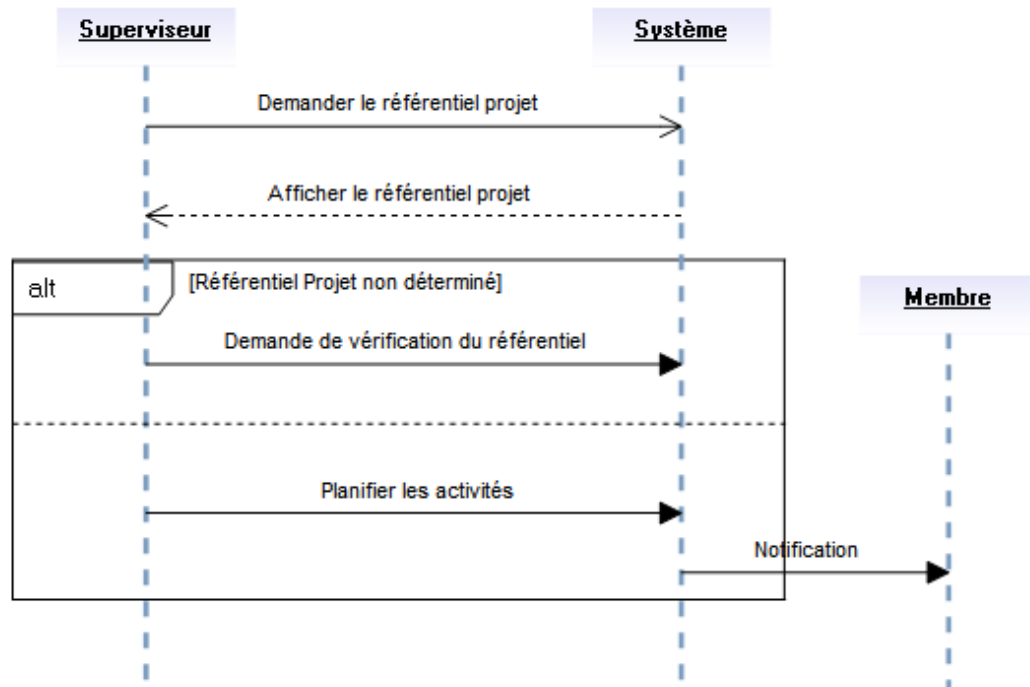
Superviseur

Système

Demander le référentiel projet

Afficher le référentiel projet

alt

[Référentiel Projet non déterminé]

Membre

Demande de vérification du référentiel

Planifier les activités

Notification